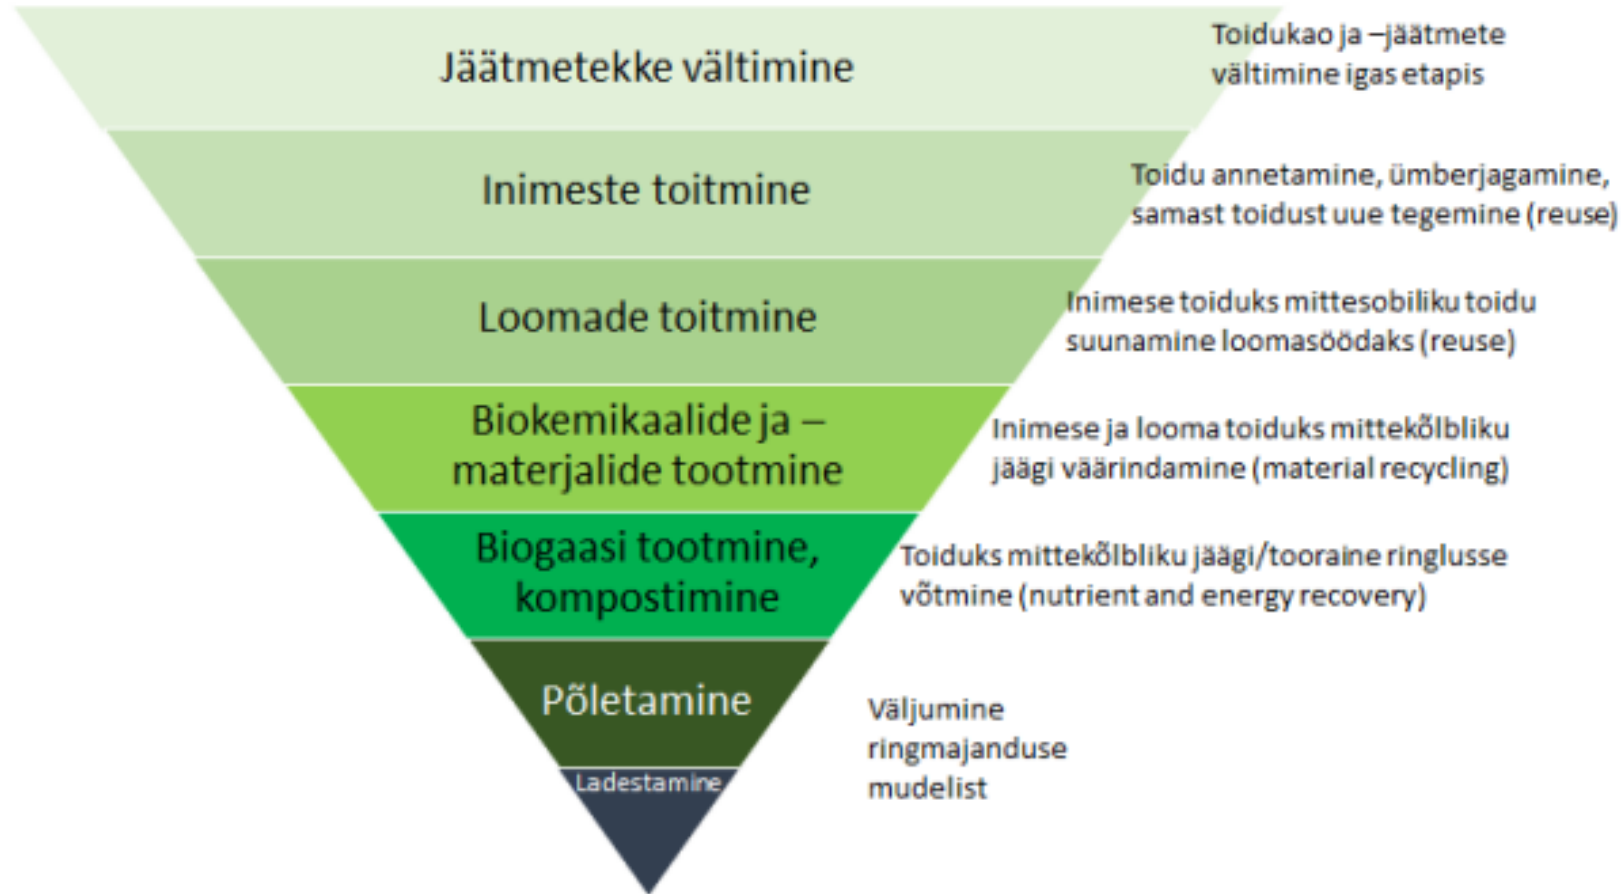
Jäätmetekke vältimine

Toidukao ja –jäätmete vältimine igas etapis

Inimeste toitmine

Toidu annetamine, ümberjagamine, samast toidust uue tegemine (reuse)

Loomade toitmine

Inimese toiduks mittesobiliku toidu suunamine loomasöödaks (reuse)

Biokemikaalide ja – materjalide tootmine

Inimese ja looma toiduks mittekõlbliku jäägi väärindamine (material recycling)

Biogaasi tootmine, kompostimine

Toiduks mittekõlbliku jäägi/tooraine ringlusse võtmine (nutrient and energy recovery)

Põletamine

Ladestamine

Väljumine ringmajanduse mudelist